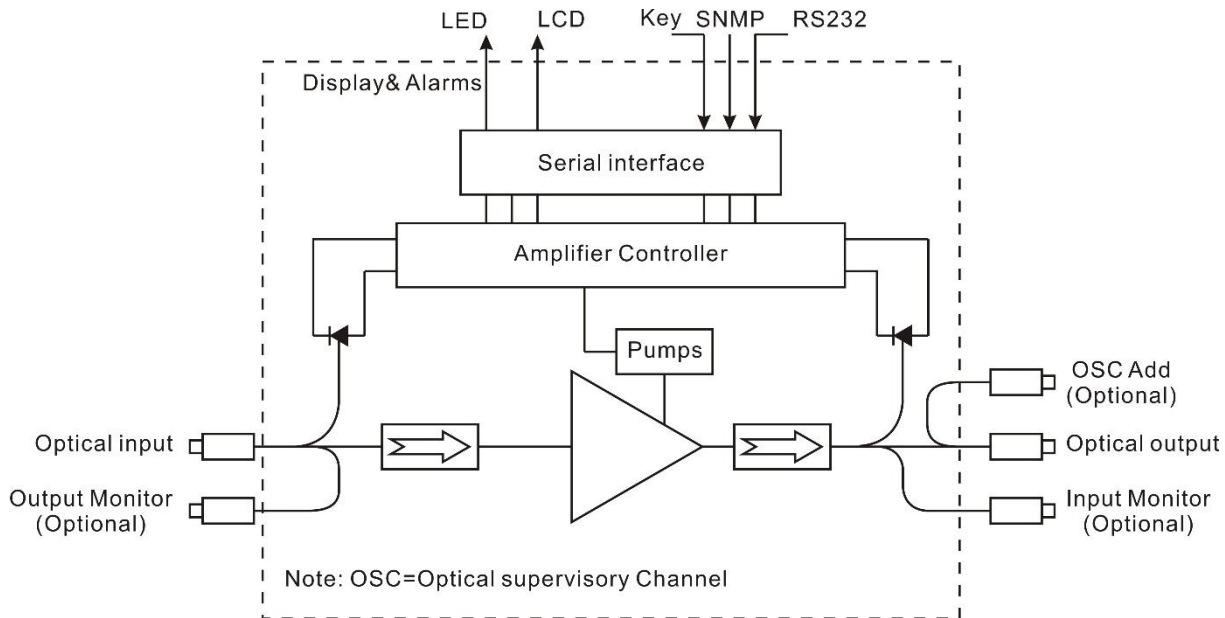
LED
LCD
Key
SNMP
RS232
Display& Alarms
Serial interface
Amplifier Controller
Pumps
OSC Add (Optional)
Optical input
Optical output
Output Monitor (Optional)
Input Monitor (Optional)
Note: OSC=Optical supervisory Channel